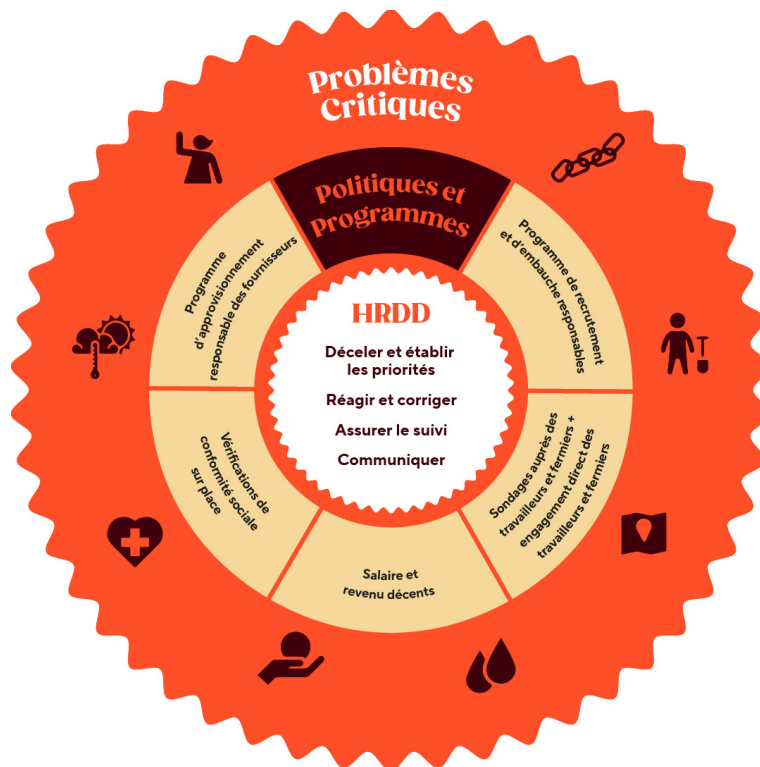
Problèmes Critiques

Politiques et Programmes

Programme de recrutement et d'embauche responsables

Sondages auprès des travailleurs et fermiers + engagement direct des travailleurs et fermiers

Salaire et revenu décents

Vérifications de conformité sociale sur place

Programme d'approvisionnement responsable des fournisseurs

HRDD

Déceler et établir les priorités

Réagir et corriger

Assurer le suivi

Communiquer